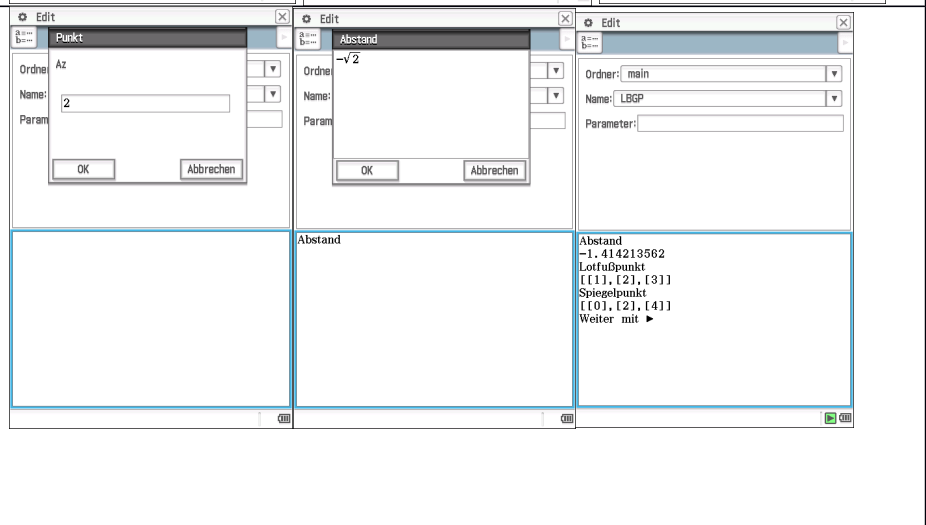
Edit

Punkt

Az

2

OK

Abbrechen

Ordner

Name:

Param

Edit

Abstand

$-\sqrt{2}$

OK

Abbrechen

Ordner

Name:

Param

Abstand

Edit

Ordner: main

Name: LBGP

Parameter:

Abstand
-1.414213562
Lotfußpunkt
[[1],[2],[3]]
Spiegelpunkt
[[0],[2],[4]]
Weiter mit ►